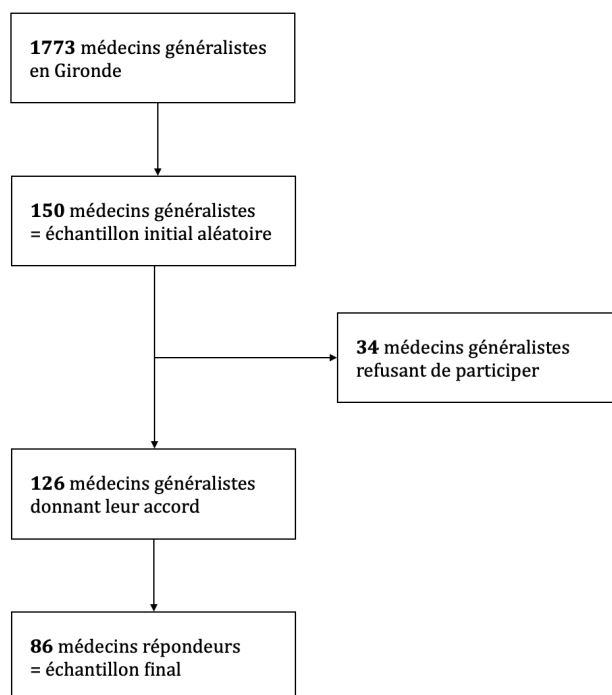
**1773** médecins généralistes en Gironde

**150** médecins généralistes = échantillon initial aléatoire

**34** médecins généralistes refusant de participer

**126** médecins généralistes donnant leur accord

**86** médecins répondeurs = échantillon final